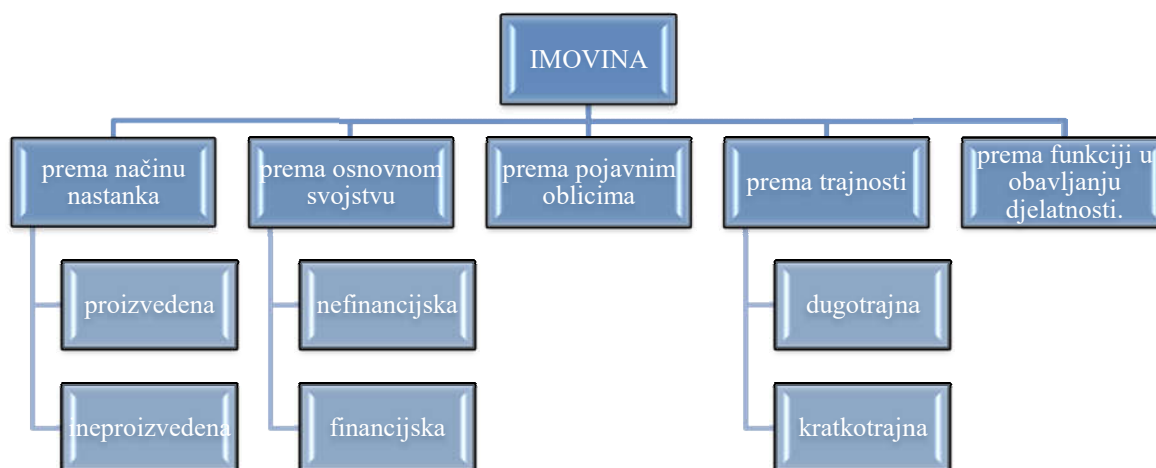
IMOVINA

prema načinu nastanka

proizvedena

neproizvedena

prema osnovnom svojstvu

nefinancijska

financijska

prema pojavnim oblicima

prema trajnosti

dugotrajna

kratkotrajna

prema funkciji u obavljanju djelatnosti.